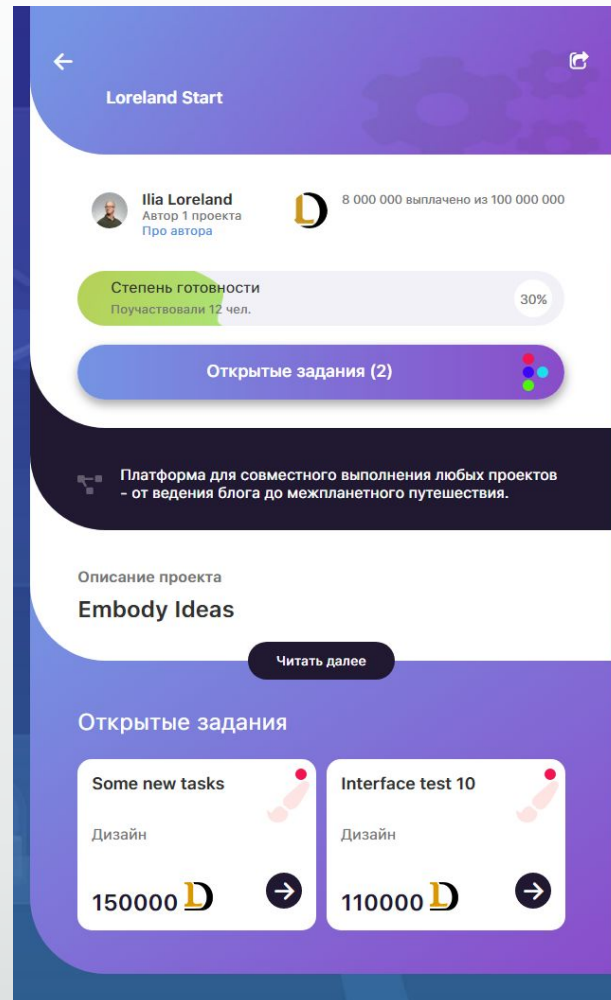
Loreland Start

Ilia Loreland
Автор 1 проекта
Про автора

8 000 000 выплачено из 100 000 000

Степень готовности
Поучаствовали 12 чел.
30%

Открытые задания (2)

Платформа для совместного выполнения любых проектов - от ведения блога до межпланетного путешествия.

Описание проекта
Embody Ideas

Читать далее

Открытые задания

Some new tasks
Дизайн
150000

Interface test 10
Дизайн
110000